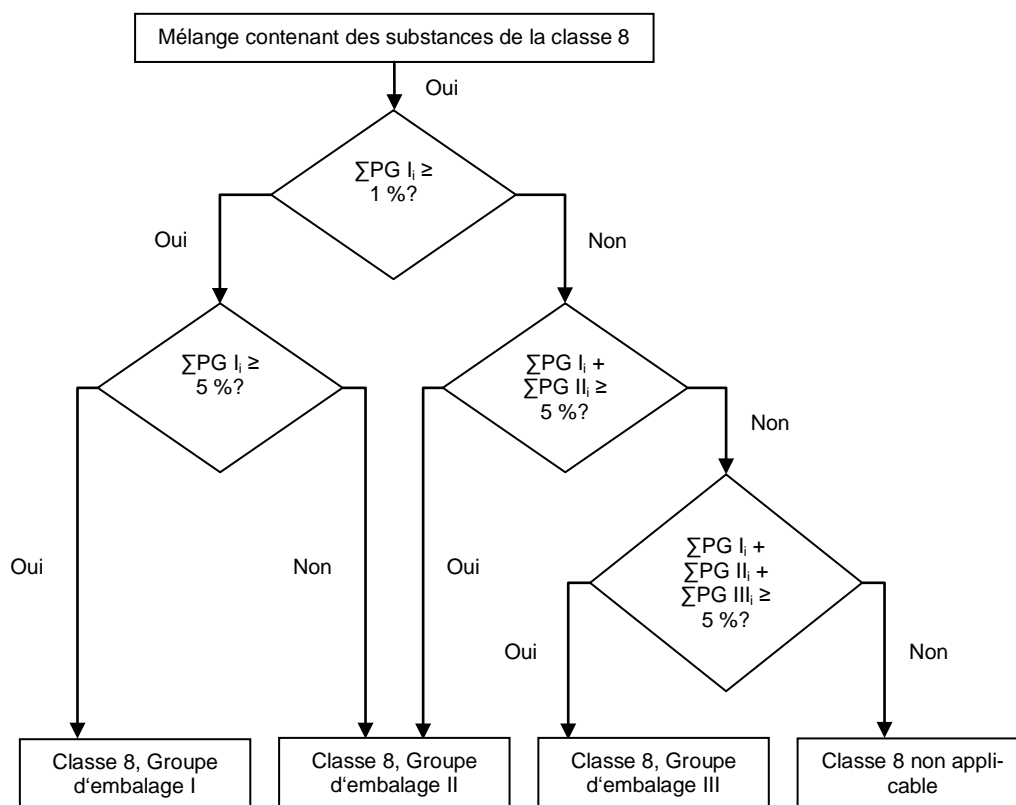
Mélange contenant des substances de la classe 8

Oui

$\sum PG\ I_i \geq$ 1 %?

Oui

Non

$\sum PG\ I_i \geq$ 5 %?

$\sum PG\ I_i + \sum PG\ II_i \geq$ 5 %?

Non

Oui

Non

Oui

$\sum PG\ I_i + \sum PG\ II_i + \sum PG\ III_i \geq$ 5 %?

Oui

Non

Classe 8, Groupe d'embalage I

Classe 8, Groupe d'embalage II

Classe 8, Groupe d'embalage III

Classe 8 non applicable